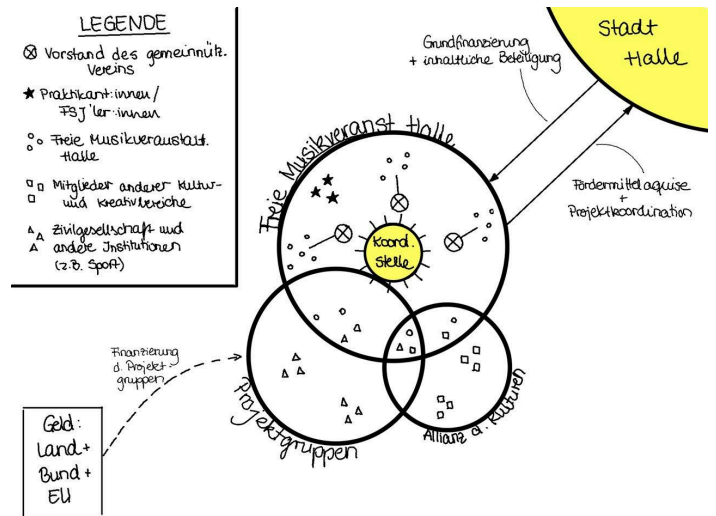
LEGENDE

⊗ Vorstand des gemeinnütz. Vereins

★ Praktikant:innen / FSJ'ler:innen

° Freie Musikveranstalt. Halle

□ Mitglieder anderer Kultur- und Kreativbereiche

△ Zivilgesellschaft und andere Institutionen (z.B. Sport)

Stadt Halle

Grundfinanzierung + inhaltliche Beteiligung

Fördermittelaquise + Projektkoordination

Freie Musikveranst. Halle

Koord. stelle

Finanzierung d. Projektgruppen

Projektgruppen

Allianz d. Kulturen

Geld: Land + Bund + EU